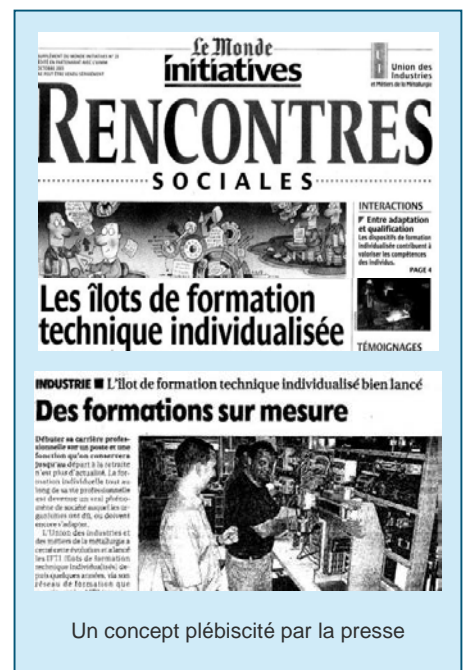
SUPPLÉMENT DU MONDE INITIATIVES Nº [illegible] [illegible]

Le Monde
initiatives

Union des Industries et Métiers de la Métallurgie

RENCONTRES
SOCIALES

INTERACTIONS
Entre adaptation et qualification
Les dispositifs de formation individualisée contribuent à valoriser les compétences des individus.
PAGE 4

Les îlots de formation technique individualisée

TÉMOIGNAGES

INDUSTRIE ■ L'îlot de formation technique individualisé bien lancé
Des formations sur mesure

Débuter sa carrière professionnelle sur un poste et une fonction qu'on conservera jusqu'au départ à la retraite n'est plus d'actualité. La formation individuelle tout au long de sa vie professionnelle est devenue un vrai phénomène de société auquel les organisations ont dû, ou doivent encore s'adapter.

L'Union des industries et des métiers de la métallurgie a cerné cette évolution et a lancé les IFTI (îlots de formation technique individualisée), depuis quelques années, via son réseau de formation que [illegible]

Un concept plébiscité par la presse